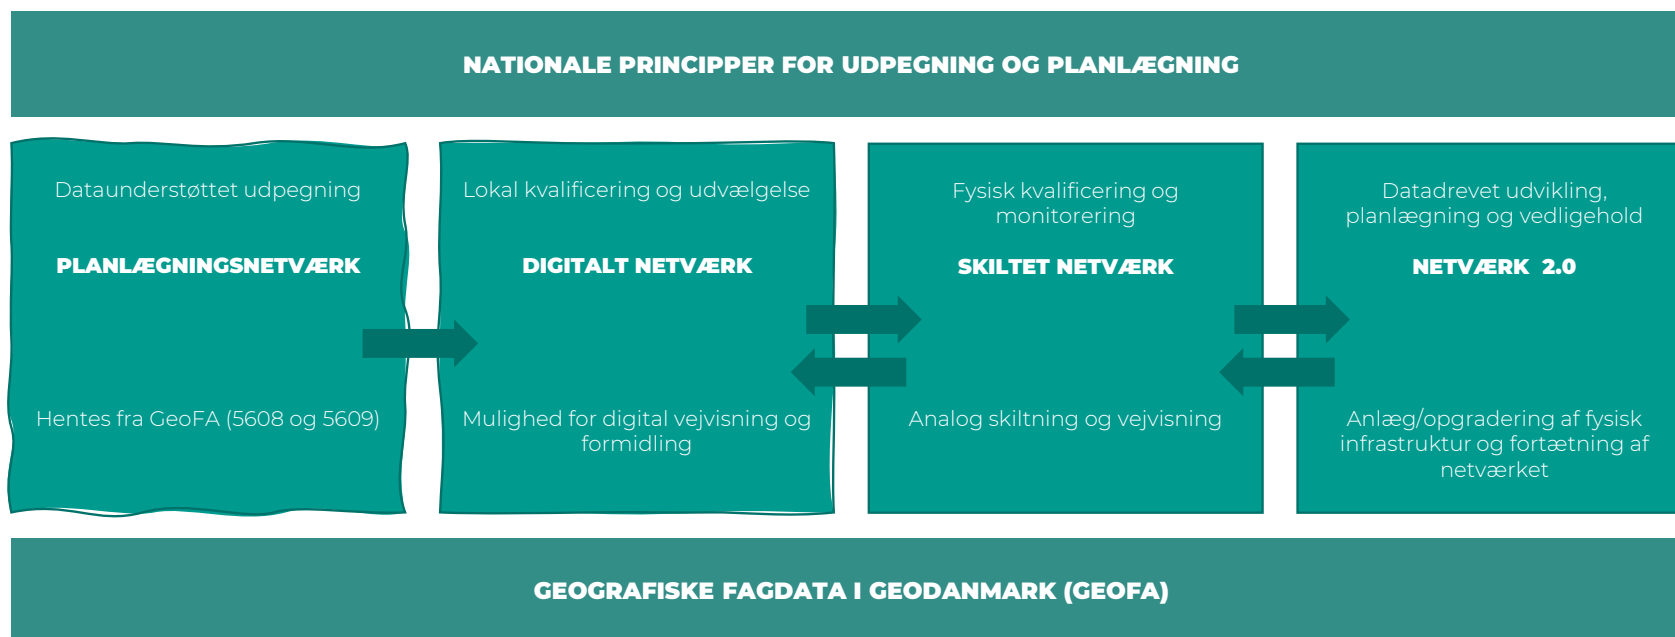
NATIONALE PRINCIPPER FOR UDPEGNING OG PLANLÆGNING

Dataunderstøttet udpegning

PLANLÆGNINGSNETVÆRK

Hentes fra GeoFA (5608 og 5609)

Lokal kvalificering og udvælgelse

DIGITALT NETVÆRK

Mulighed for digital vejvisning og formidling

Fysisk kvalificering og monitorering

SKILTET NETVÆRK

Analog skiltning og vejvisning

Datadrevet udvikling, planlægning og vedligehold

NETVÆRK 2.0

Anlæg/opgradering af fysisk infrastruktur og fortætning af netværket

GEOGRAFISKE FAGDATA I GEODANMARK (GEOFA)